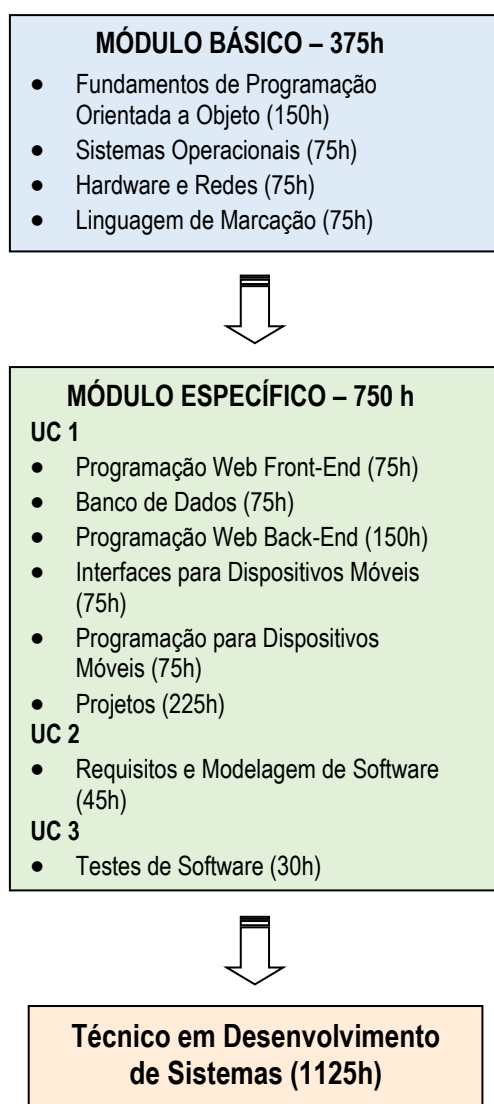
MÓDULO BÁSICO – 375h

- Fundamentos de Programação Orientada a Objeto (150h)
- Sistemas Operacionais (75h)
- Hardware e Redes (75h)
- Linguagem de Marcação (75h)

MÓDULO ESPECÍFICO – 750 h

UC 1

- Programação Web Front-End (75h)
- Banco de Dados (75h)
- Programação Web Back-End (150h)
- Interfaces para Dispositivos Móveis (75h)
- Programação para Dispositivos Móveis (75h)
- Projetos (225h)

UC 2

- Requisitos e Modelagem de Software (45h)

UC 3

- Testes de Software (30h)

Técnico em Desenvolvimento de Sistemas (1125h)